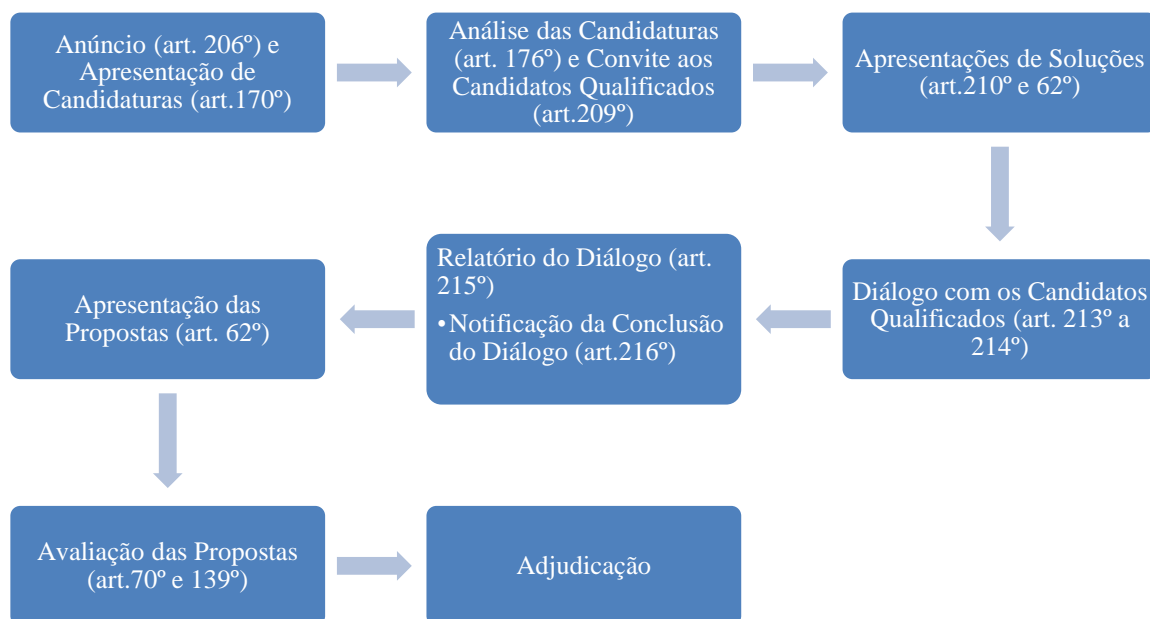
Anúncio (art. 206º) e Apresentação de Candidaturas (art.170º)

Análise das Candidaturas (art. 176º) e Convite aos Candidatos Qualificados (art.209º)

Apresentações de Soluções (art.210º e 62º)

Diálogo com os Candidatos Qualificados (art. 213º a 214º)

Relatório do Diálogo (art. 215º)

• Notificação da Conclusão do Diálogo (art.216º)

Apresentação das Propostas (art. 62º)

Avaliação das Propostas (art.70º e 139º)

Adjudicação